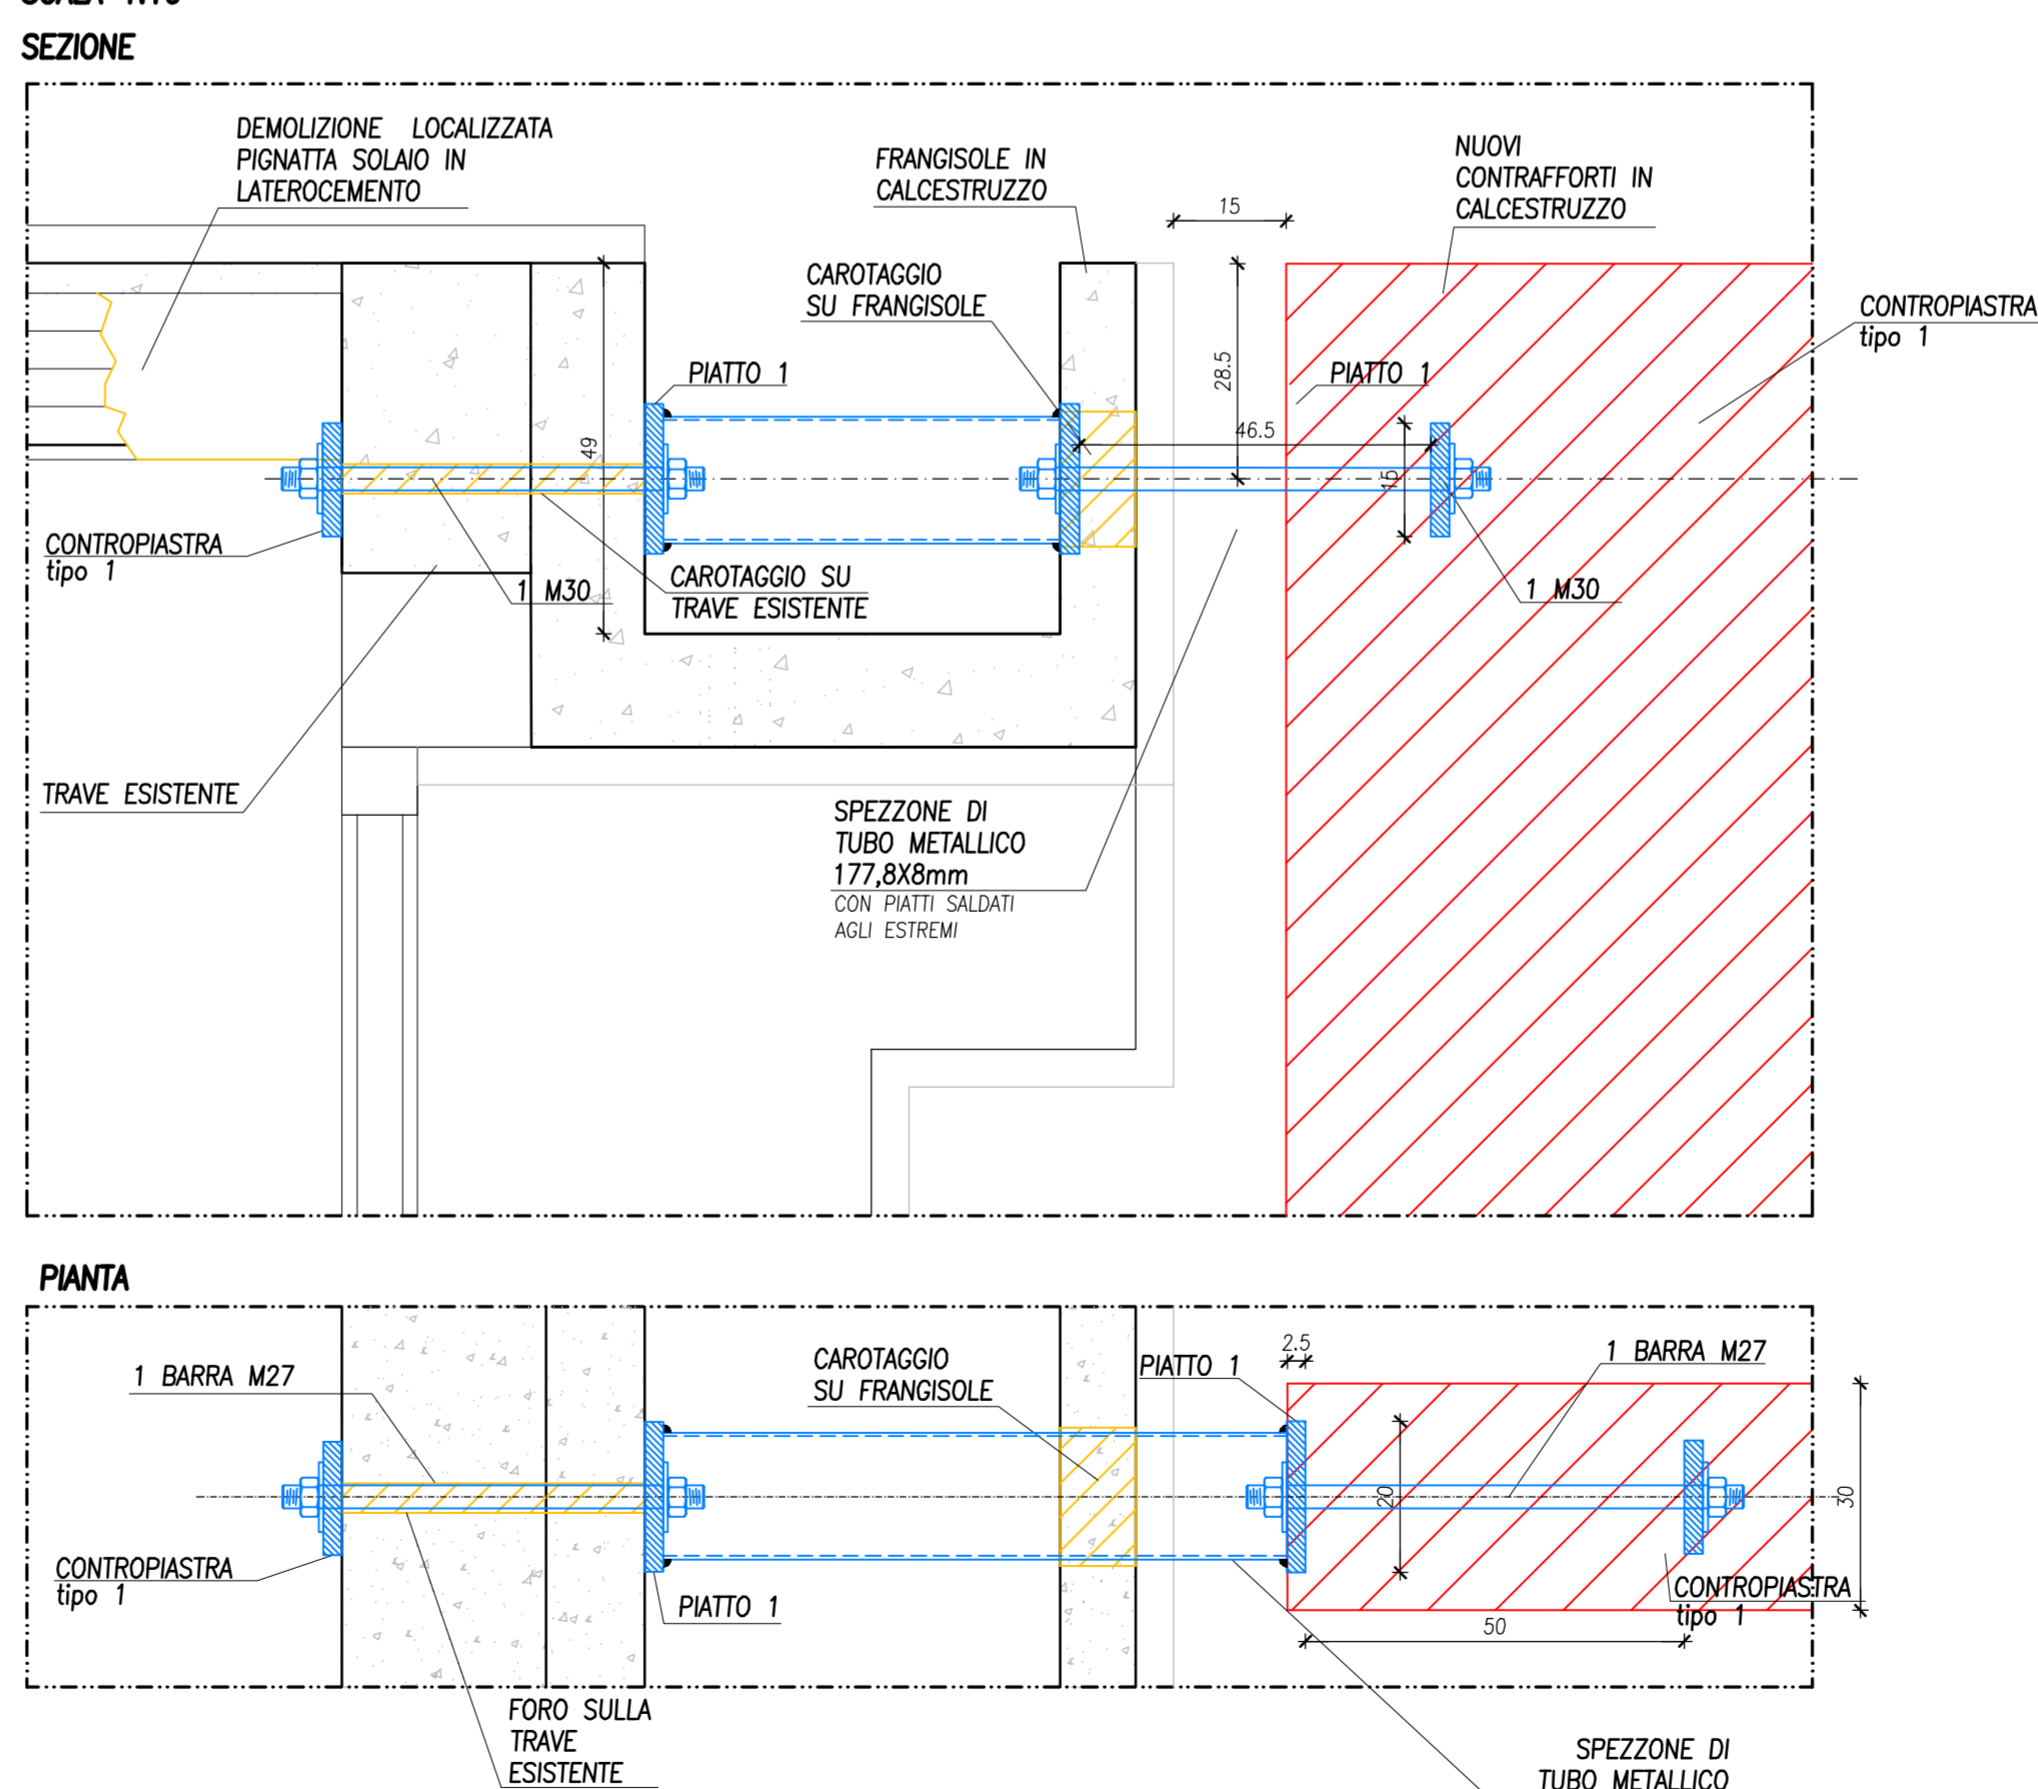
SEZIONE

DEMOLIZIONE LOCALIZZATA PIGNATTA SOLAIO IN LATEROCEMENTO

FRANGISOLE IN CALCESTRUZZO

NUOVI CONTRAFFORTI IN CALCESTRUZZO

15

CAROTAGGIO SU FRANGISOLE

CONTROPIASTRA tipo 1

28.5

PIATTO 1

PIATTO 1

46.5

49

15

CONTROPIASTRA tipo 1

1 M30

CAROTAGGIO SU TRAVE ESISTENTE

1 M30

TRAVE ESISTENTE

SPEZZONE DI TUBO METALLICO 177,8X8mm
CON PIATTI SALDATI AGLI ESTREMI

PIANTA

2.5

CAROTAGGIO SU FRANGISOLE

PIATTO 1

1 BARRA M27

1 BARRA M27

20

30

CONTROPIASTRA tipo 1

CONTROPIASTRA tipo 1

PIATTO 1

50

FORO SULLA TRAVE ESISTENTE

SPEZZONE DI TUBO METALLICO